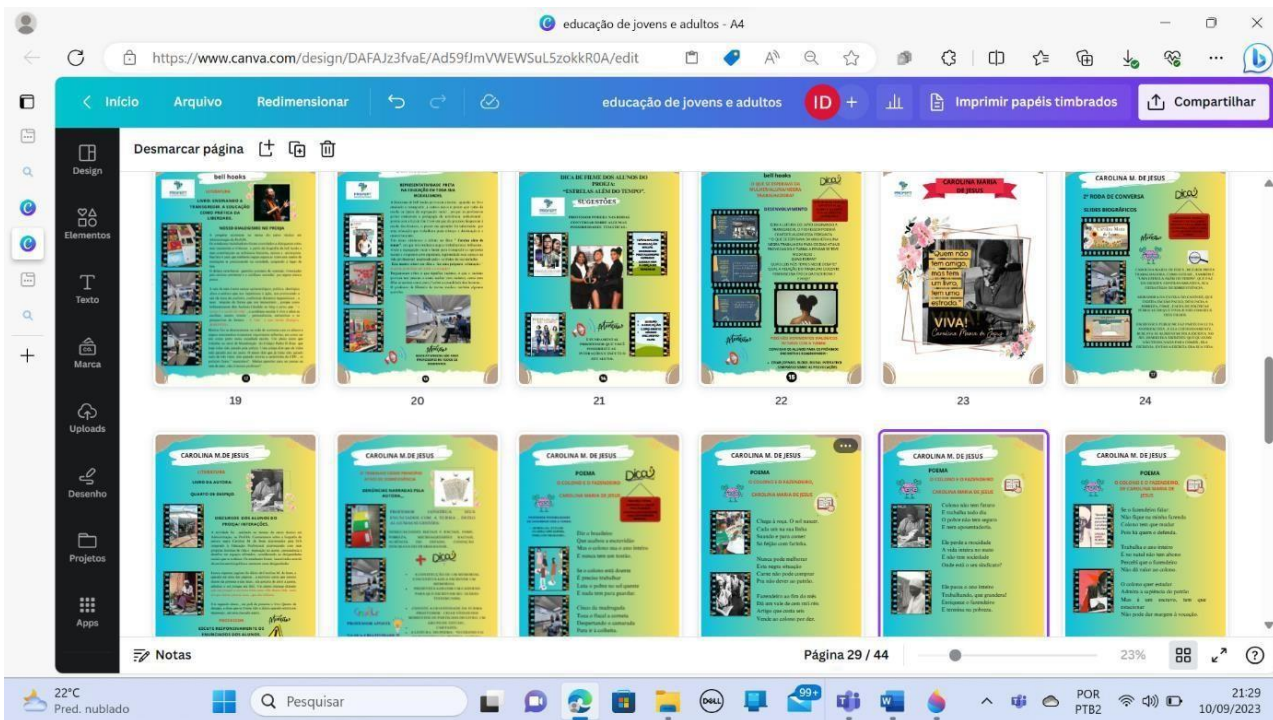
educação de jovens e adultos - A4

https://www.canva.com/design/DAFAJz3fvaE/Ad59fJmVWEWSuL5zokkR0A/edit

< Início   Arquivo   Redimensionar   educação de jovens e adultos   ID   +   Imprimir papéis timbrados   Compartilhar

Design
Elementos
Texto
Marca
Uploads
Desenho
Projetos
Apps

Desmarcar página

bell hooks
LITERATURA
LIVRO: ENSINANDO A TRANSGREDIR: A EDUCAÇÃO COMO PRÁTICA DA LIBERDADE.

REPRESENTATIVIDADE PRETA NA EDUCAÇÃO PARA DE JOVENS E ADULTOS

DICA DE FILME DOS ALUNOS DO PROEJA:
"ESTRELAS ALÉM DO TEMPO".
SUGESTÕES

bell hooks

CAROLINA MARIA DE JESUS
"Quem não tem amigo, mas tem um livro, tem uma estrada."
VIVA!

CAROLINA M. DE JESUS
2ª RODA DE CONVERSA

19   20   21   22   23   24

CAROLINA M.DE JESUS
LITERATURA
LIVRO DA AUTORA:
QUARTO DE DESPEJO

CAROLINA M.DE JESUS

CAROLINA M. DE JESUS
POEMA
O COLONO E O FAZENDEIRO
CAROLINA MARIA DE JESUS

CAROLINA M. DE JESUS
POEMA
O COLONO E O FAZENDEIRO
CAROLINA MARIA DE JESUS

CAROLINA M. DE JESUS
POEMA
O COLONO E O FAZENDEIRO
CAROLINA MARIA DE JESUS

CAROLINA M. DE JESUS
POEMA
O COLONO E O FAZENDEIRO
DE CAROLINA MARIA DE JESUS

Notas   Página 29 / 44   23%

22°C
Pred. nublado
Pesquisar
POR PTB2
21:29
10/09/2023